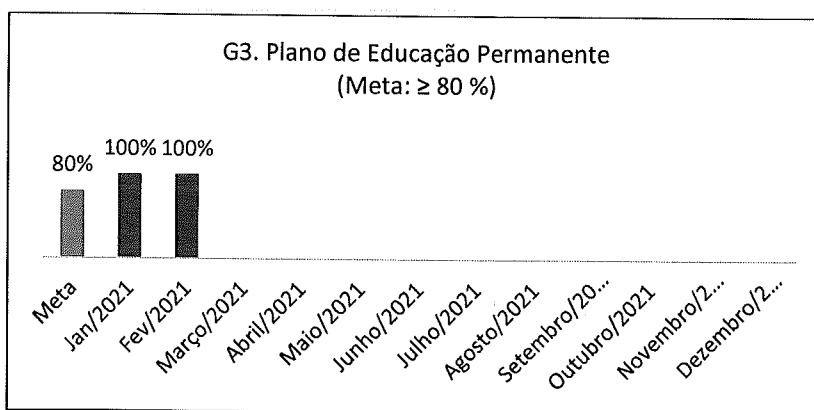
G3. Plano de Educação Permanente
(Meta: $\geq$ 80 %)

80%
100%
100%

Meta
Jan/2021
Fev/2021
Março/2021
Abril/2021
Maio/2021
Junho/2021
Julho/2021
Agosto/2021
Setembro/20...
Outubro/2021
Novembro/2...
Dezembro/2...